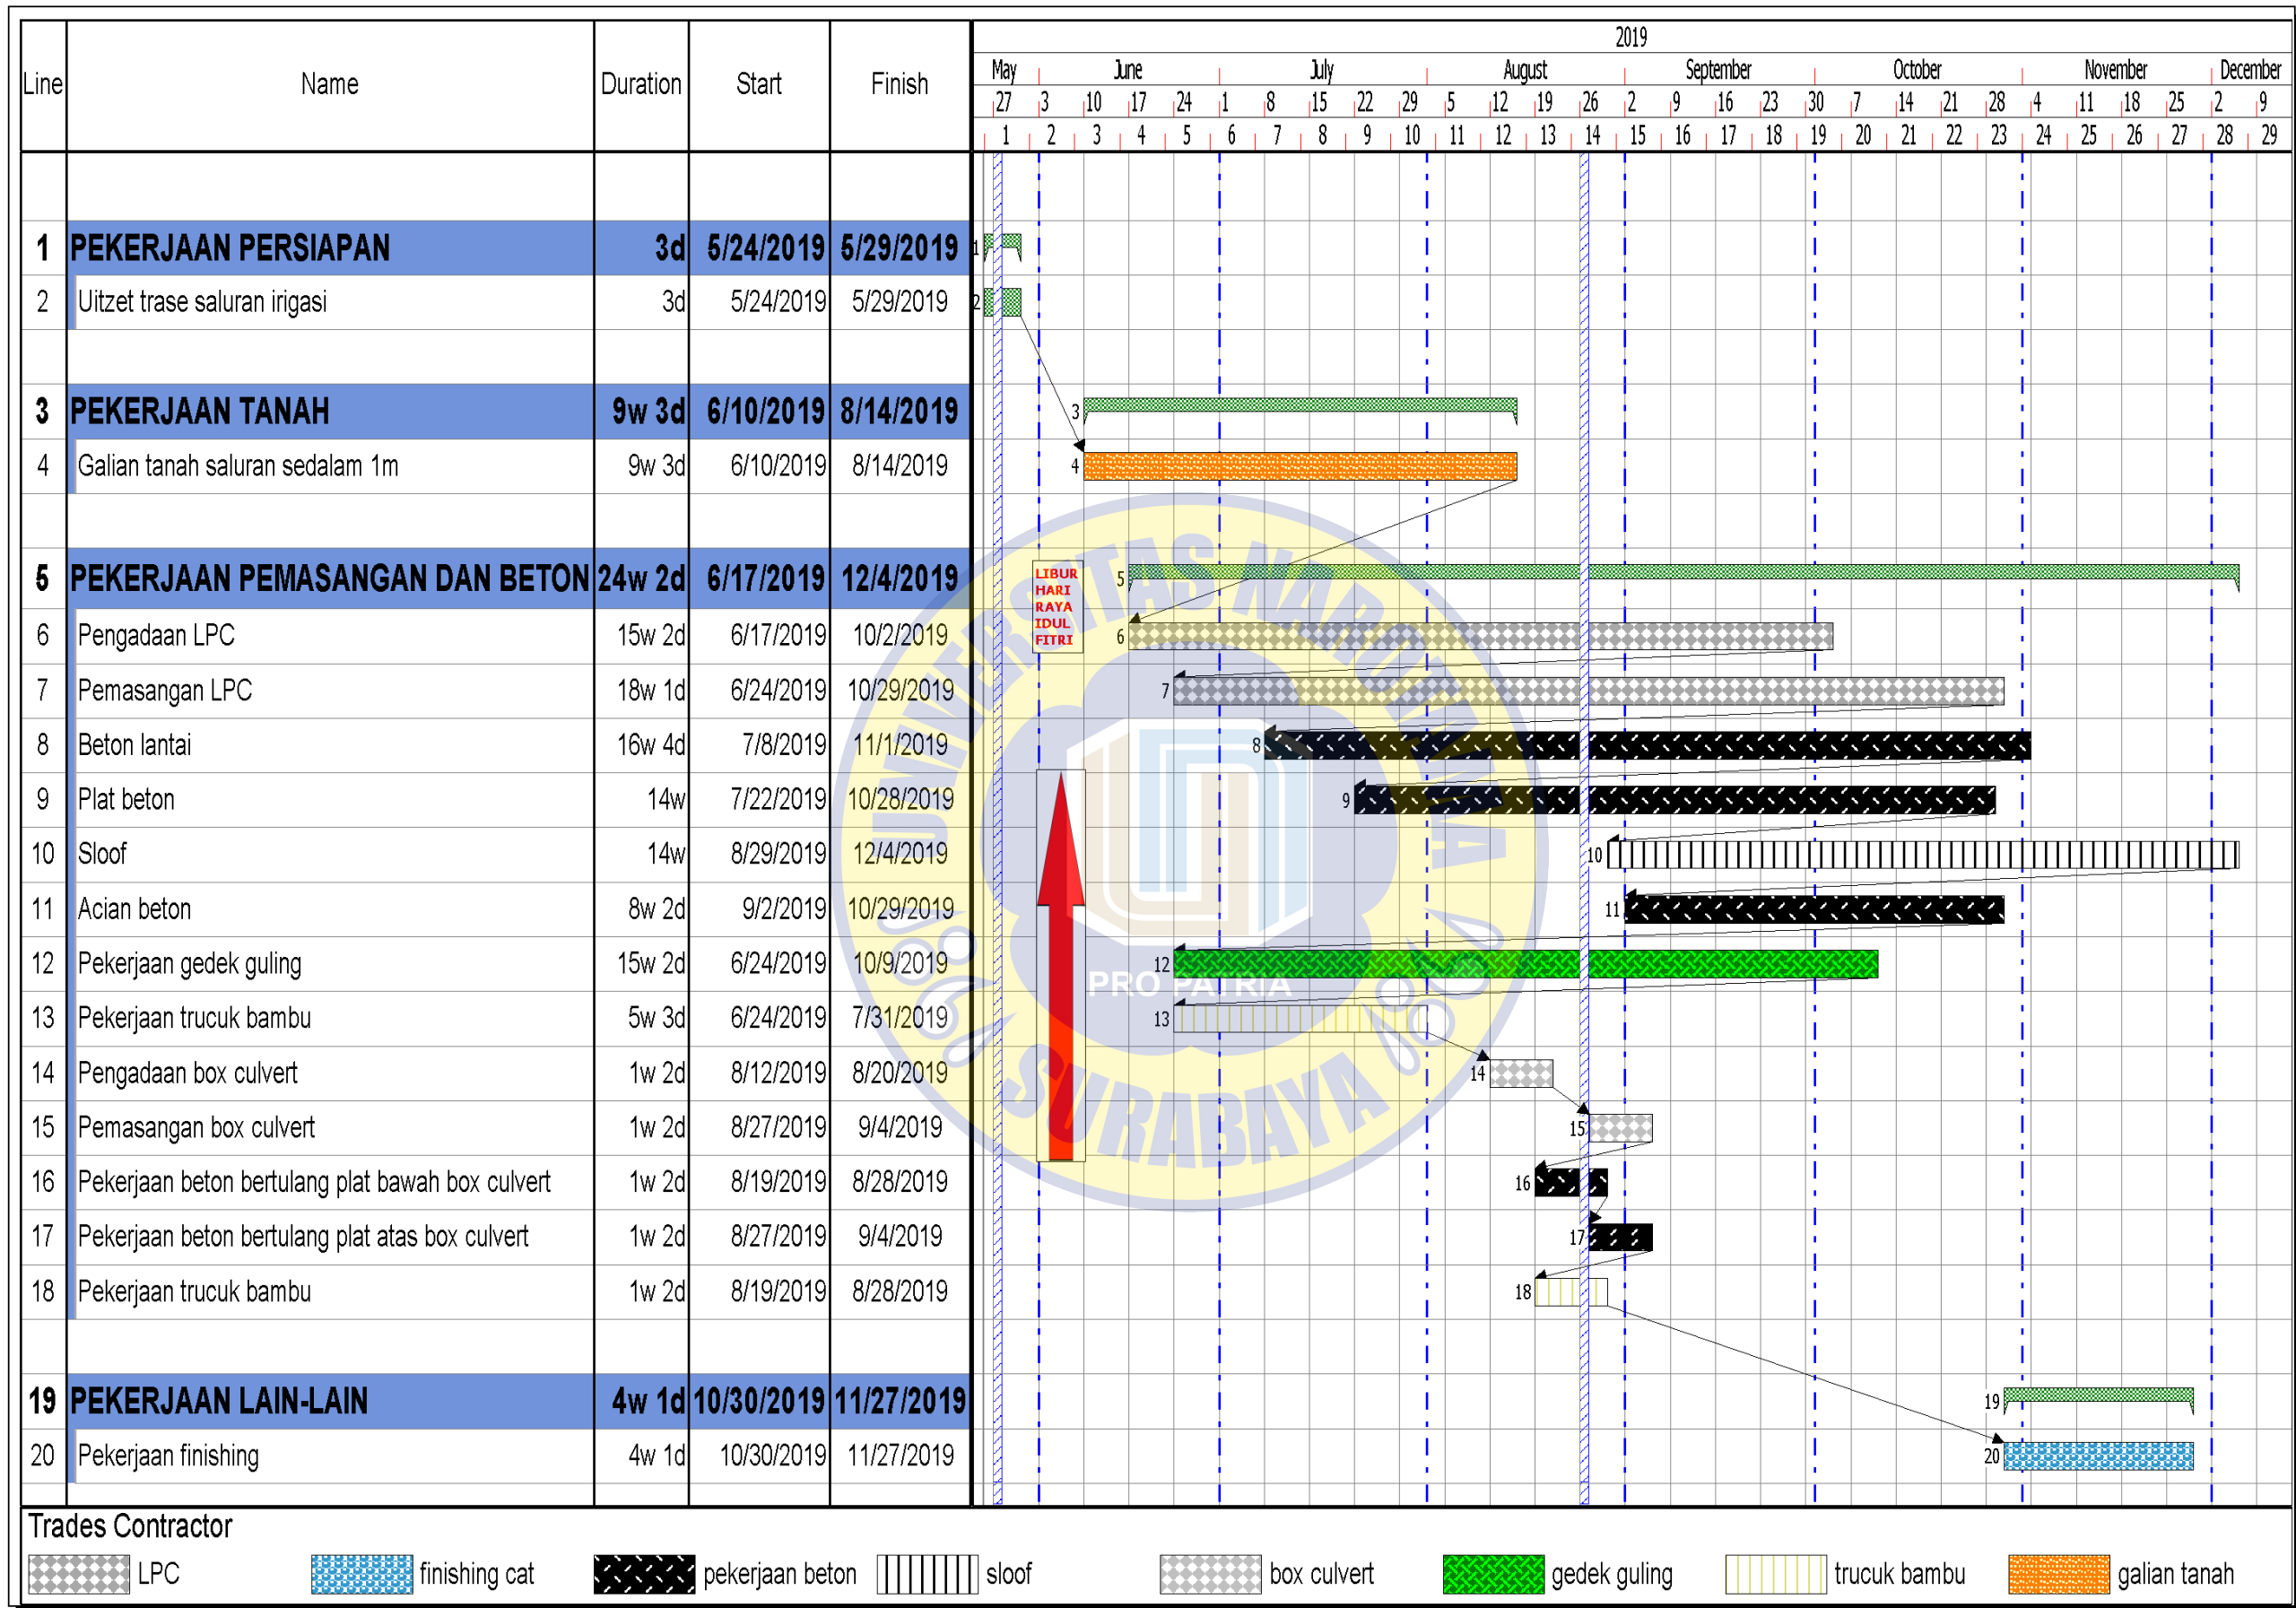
| Line | Name | Duration | Start | Finish |
|---|---|---|---|---|
| 1 | PEKERJAAN PERSIAPAN | 3d | 5/24/2019 | 5/29/2019 |
| 2 | Uitzet trase saluran irigasi | 3d | 5/24/2019 | 5/29/2019 |
| 3 | PEKERJAAN TANAH | 9w 3d | 6/10/2019 | 8/14/2019 |
| 4 | Galian tanah saluran sedalam 1m | 9w 3d | 6/10/2019 | 8/14/2019 |
| 5 | PEKERJAAN PEMASANGAN DAN BETON | 24w 2d | 6/17/2019 | 12/4/2019 |
| 6 | Pengadaan LPC | 15w 2d | 6/17/2019 | 10/2/2019 |
| 7 | Pemasangan LPC | 18w 1d | 6/24/2019 | 10/29/2019 |
| 8 | Beton lantai | 16w 4d | 7/8/2019 | 11/1/2019 |
| 9 | Plat beton | 14w | 7/22/2019 | 10/28/2019 |
| 10 | Sloof | 14w | 8/29/2019 | 12/4/2019 |
| 11 | Acian beton | 8w 2d | 9/2/2019 | 10/29/2019 |
| 12 | Pekerjaan gedek guling | 15w 2d | 6/24/2019 | 10/9/2019 |
| 13 | Pekerjaan trucuk bambu | 5w 3d | 6/24/2019 | 7/31/2019 |
| 14 | Pengadaan box culvert | 1w 2d | 8/12/2019 | 8/20/2019 |
| 15 | Pemasangan box culvert | 1w 2d | 8/27/2019 | 9/4/2019 |
| 16 | Pekerjaan beton bertulang plat bawah box culvert | 1w 2d | 8/19/2019 | 8/28/2019 |
| 17 | Pekerjaan beton bertulang plat atas box culvert | 1w 2d | 8/27/2019 | 9/4/2019 |
| 18 | Pekerjaan trucuk bambu | 1w 2d | 8/19/2019 | 8/28/2019 |
| 19 | PEKERJAAN LAIN-LAIN | 4w 1d | 10/30/2019 | 11/27/2019 |
| 20 | Pekerjaan finishing | 4w 1d | 10/30/2019 | 11/27/2019 |

2019
May June July August September October November December
27 3 10 17 24 1 8 15 22 29 5 12 19 26 2 9 16 23 30 7 14 21 28 4 11 18 25 2 9
1 2 3 4 5 6 7 8 9 10 11 12 13 14 15 16 17 18 19 20 21 22 23 24 25 26 27 28 29

LIBUR HARI RAYA IDUL FITRI

UNIVERSITAS NAROTAMA SURABAYA PRO PATRIA

Trades Contractor
LPC finishing cat pekerjaan beton sloof box culvert gedek guling trucuk bambu galian tanah